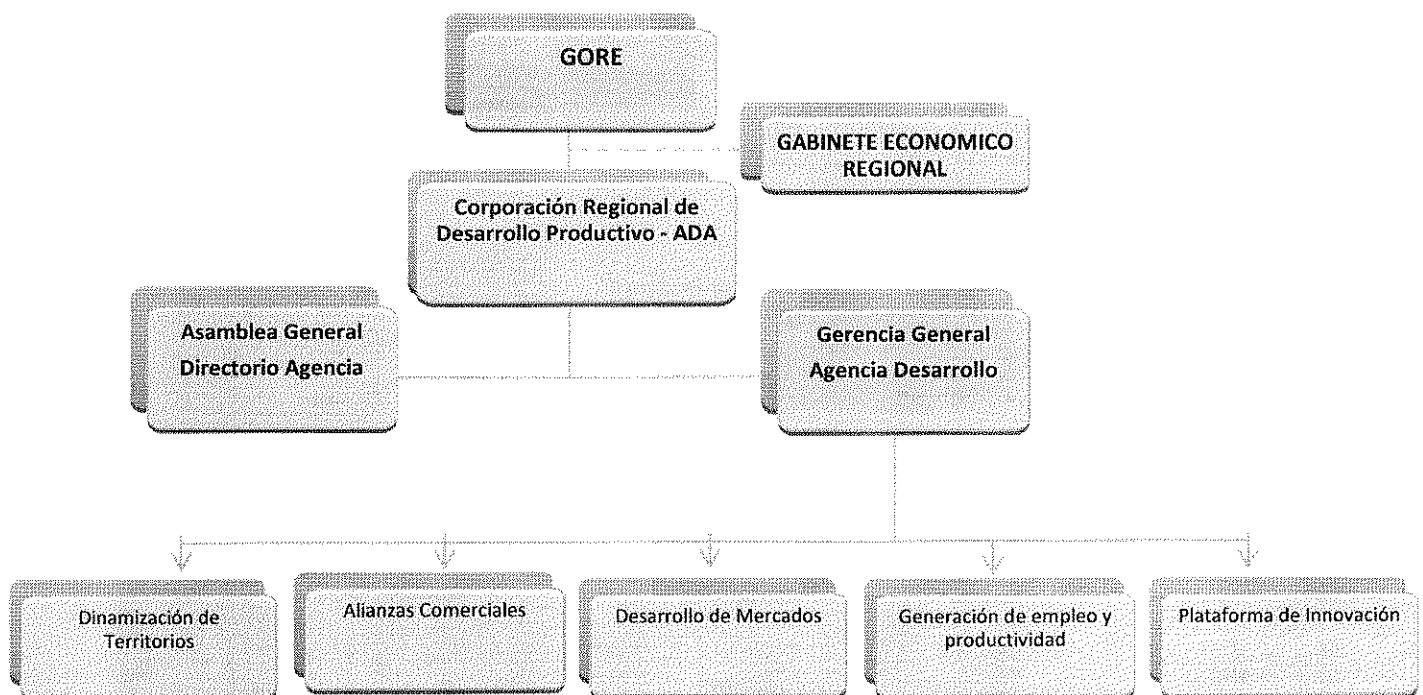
GORE

GABINETE ECONOMICO REGIONAL

Corporación Regional de Desarrollo Productivo - ADA

Asamblea General
Directorio Agencia

Gerencia General
Agencia Desarrollo

Dinamización de Territorios

Alianzas Comerciales

Desarrollo de Mercados

Generación de empleo y productividad

Plataforma de Innovación